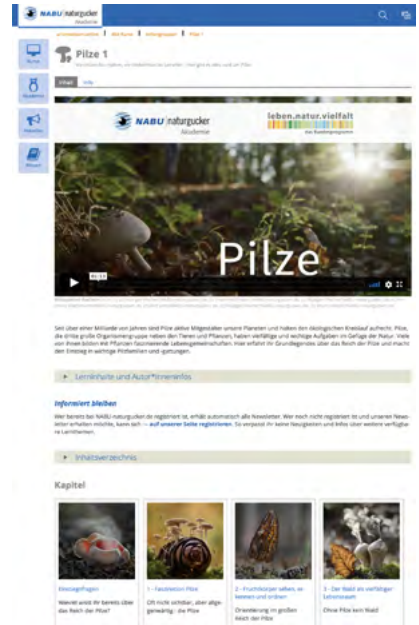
NABU naturgucker Akademie

Kurse

Akademie

Neues

Wissen

Pilze 1

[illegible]

Inhalt Info

NABU naturgucker Akademie

leben.natur.vielfalt das Bundesprogramm

Pilze

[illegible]

Seit über einer Milliarde von Jahren sind Pilze aktive Mitgestalter unseres Planeten und halten den ökologischen Kreislauf aufrecht. Pilze, die dritte große Organismengruppe neben den Tieren und Pflanzen, haben vielfältige und wichtige Aufgaben im Gefüge der Natur. Viele von ihnen bilden mit Pflanzen faszinierende Lebensgemeinschaften. Hier erfahrt ihr Grundlegendes über das Reich der Pilze und macht den Einstieg in wichtige Pilzfamilien und -gattungen.

Lerninhalte und Autor*innen-Infos

Informiert bleiben

Wer bereits bei NABU naturgucker.de registriert ist, erhält automatisch alle Newsletter. Wer noch nicht registriert ist und unseren Newsletter erhalten möchte, kann sich → auf unserer Seite registrieren. So verpasst ihr keine Neuigkeiten und Infos über weitere verfügbare Lerntheman.

Inhaltsverzeichnis

Kapitel

Einstiegsfragen
Wieviel weißt ihr bereits über das Reich der Pilze?

1 - Faszination Pilze
Oft nicht sichtbar, aber allgegenwärtig - die Pilze

2 - Fruchtkörper sehen, erkennen und ordnen
Orientierung im großen Reich der Pilze

3 - Der Wald als vielfältiger Lebensraum
Ohne Pilze kein Wald